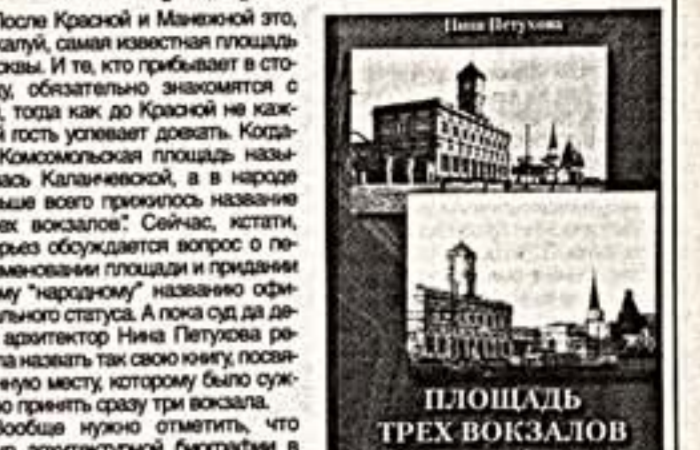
После Красной и Манежной это, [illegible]калуй, самая известная площадь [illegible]сквы. И те, кто прибывает в сто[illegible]у, обязательно знакомятся с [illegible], тогда как до Красной не каж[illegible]й гость успевает доехать. Когда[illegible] Комсомольская площадь назы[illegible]лась Каланчевской, а в народе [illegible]ыше всего прижилось название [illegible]ех вокзалов". Сейчас, кстати, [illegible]рьез обсуждается вопрос о пе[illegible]меновании площади и придании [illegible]му "народному" названию офи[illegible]льного статуса. А пока суд да де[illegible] архитектор Нина Петухова ре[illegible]ла назвать так свою книгу, посвя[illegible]нную месту, которому было суж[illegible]о принять сразу три вокзала.

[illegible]ообще нужно отметить, что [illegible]

Нина Петухова

ПЛОЩАДЬ ТРЕХ ВОКЗАЛОВ